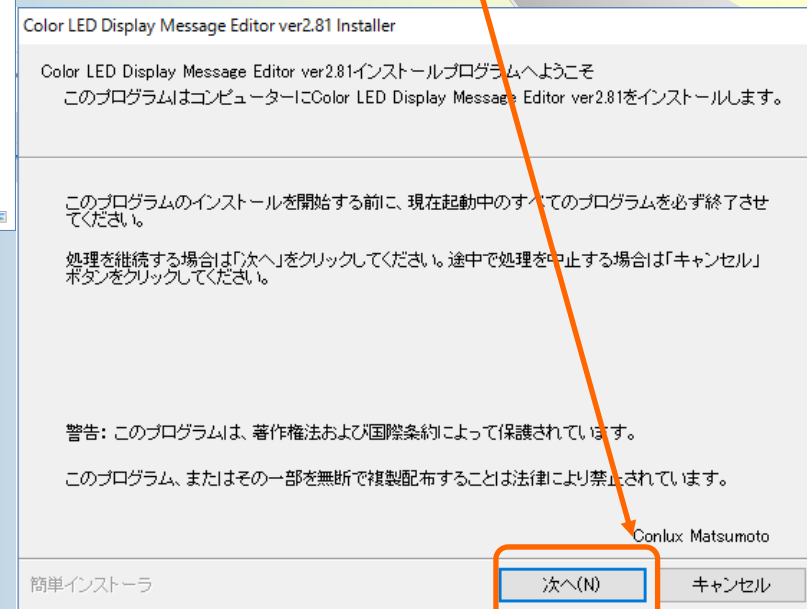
Color LED Display Message Editor ver2.81 Installer

Color LED Display Message Editor ver2.81インストールプログラムへようこそ
このプログラムはコンピューターにColor LED Display Message Editor ver2.81をインストールします。

このプログラムのインストールを開始する前に、現在起動中のすべてのプログラムを必ず終了させてください。

処理を継続する場合は「次へ」をクリックしてください。途中で処理を中止する場合は「キャンセル」ボタンをクリックしてください。

警告: このプログラムは、著作権法および国際条約によって保護されています。

このプログラム、またはその一部を無断で複製配布することは法律により禁止されています。

Conlux Matsumoto

簡単インストーラ

次へ(N)

キャンセル